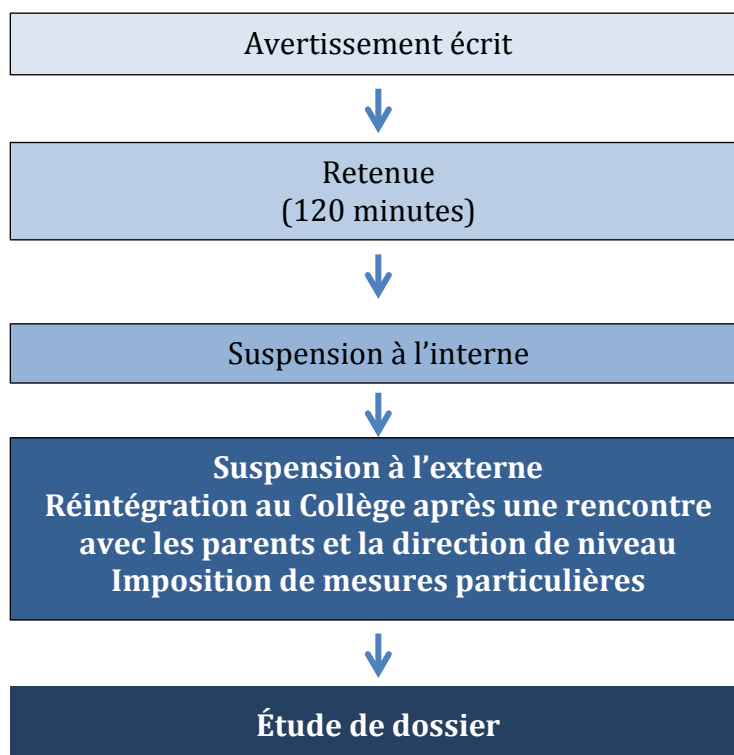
Avertissement écrit

Retenue
(120 minutes)

Suspension à l’interne

Suspension à l’externe
Réintégration au Collège après une rencontre avec les parents et la direction de niveau
Imposition de mesures particulières

Étude de dossier